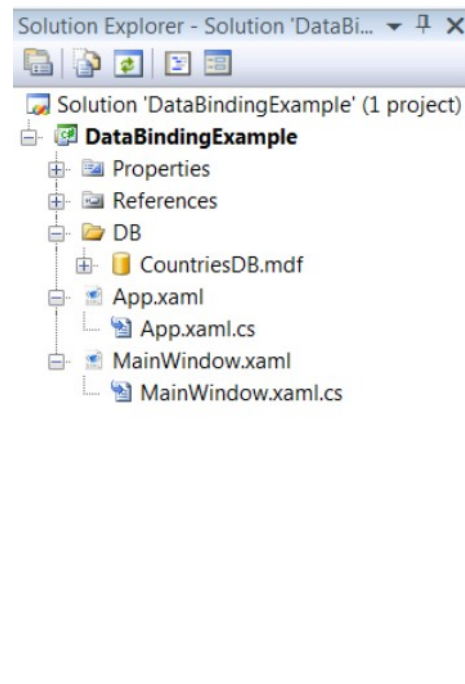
Solution Explorer - Solution 'DataBi... ▾ ⊥ ×

Solution 'DataBindingExample' (1 project)
DataBindingExample
Properties
References
DB
CountriesDB.mdf
App.xaml
App.xaml.cs
MainWindow.xaml
MainWindow.xaml.cs